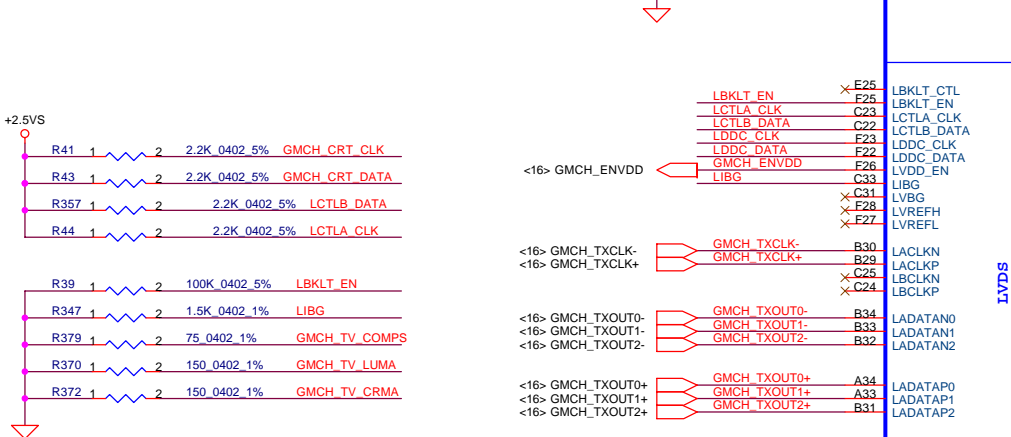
+2.5VS

R41 1 2 2.2K_0402_5% GMCH_CRT_CLK
R43 1 2 2.2K_0402_5% GMCH_CRT_DATA
R357 1 2 2.2K_0402_5% LCTLB_DATA
R44 1 2 2.2K_0402_5% LCTLA_CLK

R39 1 2 100K_0402_5% LBKLT_EN
R347 1 2 1.5K_0402_1% LIBG
R379 1 2 75_0402_1% GMCH_TV_COMPS
R370 1 2 150_0402_1% GMCH_TV_LUMA
R372 1 2 150_0402_1% GMCH_TV_CRMA

E25 LBKLT_CTL
LBKLT_EN F25 LBKLT_EN
LCTLA_CLK C23 LCTLA_CLK
LCTLB_DATA C22 LCTLB_DATA
LDDC_CLK F23 LDDC_CLK
LDDC_DATA F22 LDDC_DATA
<16> GMCH_ENVDD GMCH_ENVDD F26 LVDD_EN
LIBG C33 LIBG
C31 LVBG
F28 LVREFH
F27 LVREFL

<16> GMCH_TXCLK- GMCH_TXCLK- B30 LACLKN
<16> GMCH_TXCLK+ GMCH_TXCLK+ B29 LACLKP
C25 LBCLKN
C24 LBCLKP

<16> GMCH_TXOUT0- GMCH_TXOUT0- B34 LADATAN0
<16> GMCH_TXOUT1- GMCH_TXOUT1- B33 LADATAN1
<16> GMCH_TXOUT2- GMCH_TXOUT2- B32 LADATAN2

<16> GMCH_TXOUT0+ GMCH_TXOUT0+ A34 LADATAP0
<16> GMCH_TXOUT1+ GMCH_TXOUT1+ A33 LADATAP1
<16> GMCH_TXOUT2+ GMCH_TXOUT2+ B31 LADATAP2

LVDS